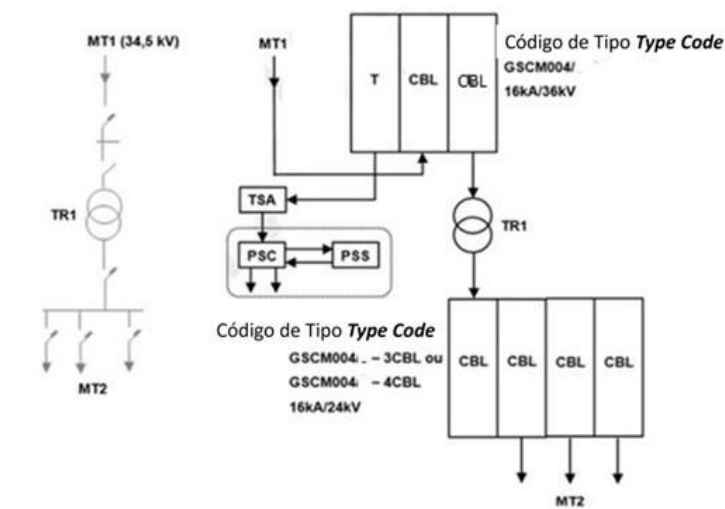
MT1 (34,5 kV)

TR1

MT2

MT1

T | CBL | CBL

Código de Tipo ***Type Code***
GSCM004/
16kA/36kV

TSA

PSC

PSS

TR1

Código de Tipo ***Type Code***
GSCM004/ – 3CBL ou
GSCM004/ – 4CBL
16kA/24kV

CBL | CBL | CBL | CBL

MT2